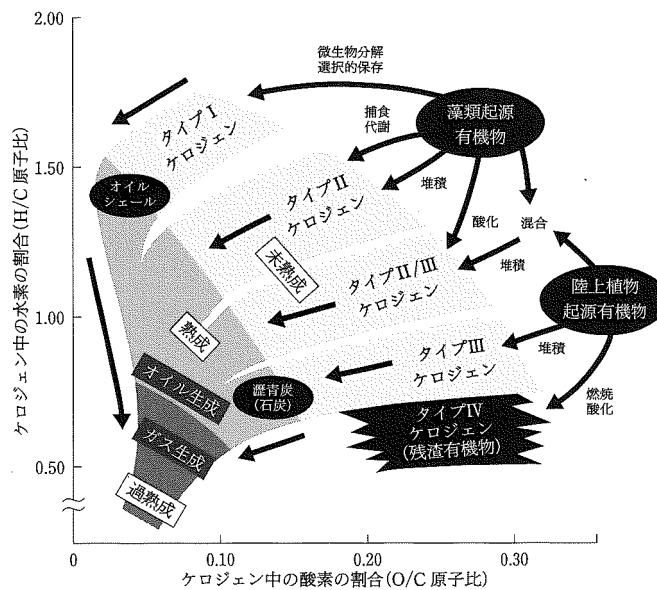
2.00
1.50
1.00
0.50
0
0.10
0.20
0.30
ケロジェン中の水素の割合（H/C 原子比）
ケロジェン中の酸素の割合（O/C 原子比）
微生物分解
選択的保存
捕食
代謝
藻類起源
有機物
堆積
酸化
混合
堆積
陸上植物
起源有機物
堆積
燃焼
酸化
タイプⅠ
ケロジェン
オイル
シェール
タイプⅡ
ケロジェン
未熟成
タイプⅡ/Ⅲ
ケロジェン
熟成
タイプⅢ
ケロジェン
オイル生成
瀝青炭
（石炭）
タイプⅣ
ケロジェン
（残渣有機物）
ガス生成
過熟成